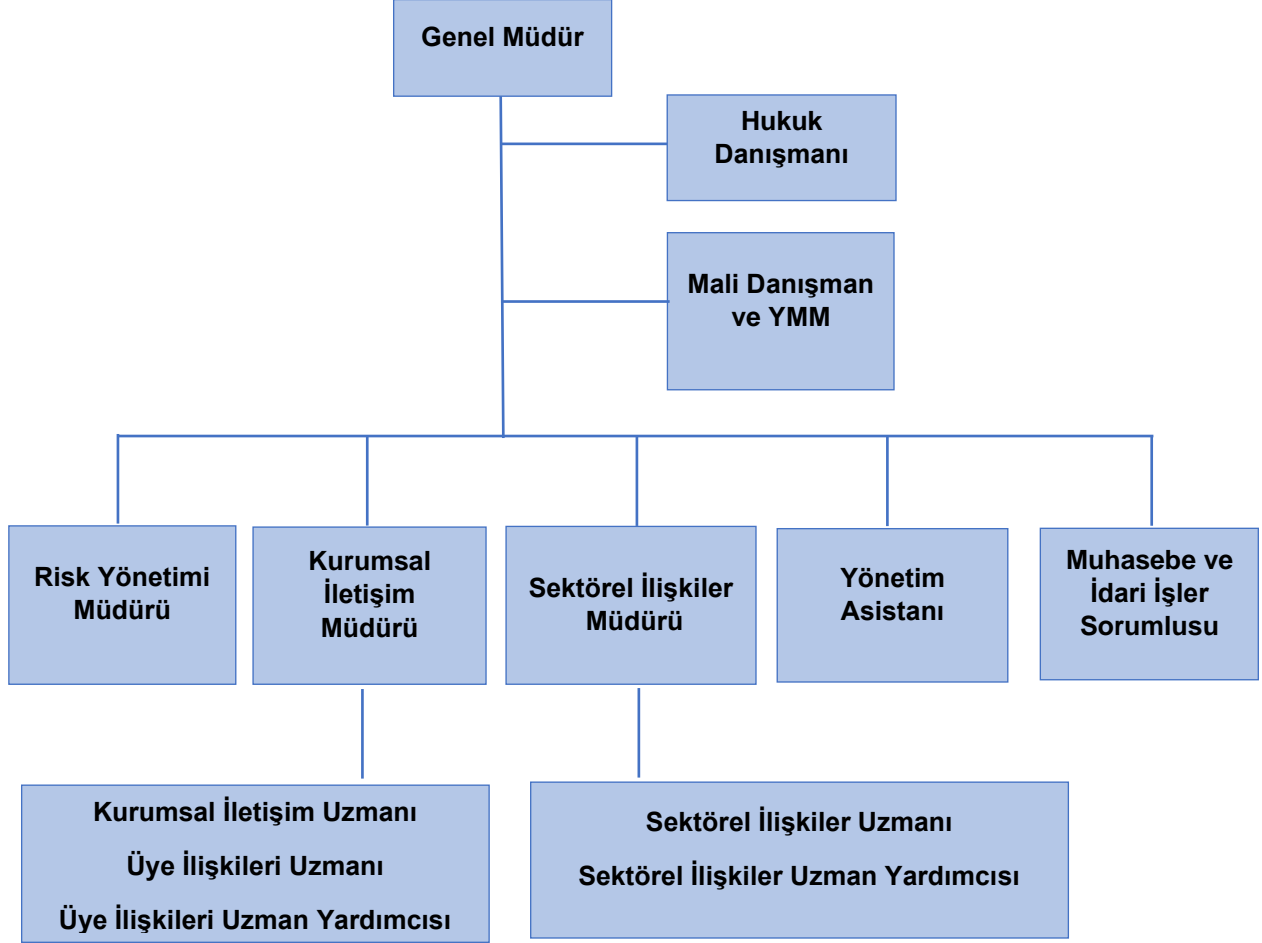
Genel Müdür

Hukuk Danışmanı

Mali Danışman ve YMM

Risk Yönetimi Müdürü

Kurumsal İletişim Müdürü

Sektörel İlişkiler Müdürü

Yönetim Asistanı

Muhasebe ve İdari İşler Sorumlusu

Kurumsal İletişim Uzmanı

Üye İlişkileri Uzmanı

Üye İlişkileri Uzman Yardımcısı

Sektörel İlişkiler Uzmanı

Sektörel İlişkiler Uzman Yardımcısı